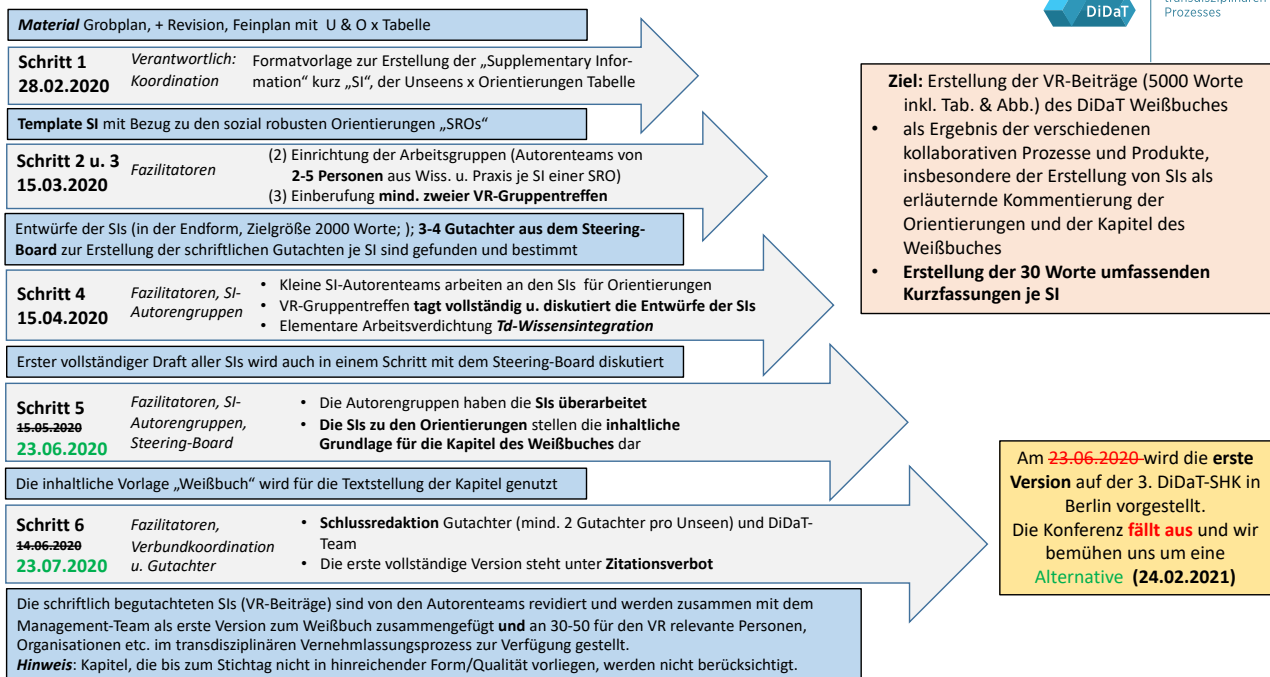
DiDaT transdisziplinären Prozesses

**Material** Grobplan, + Revision, Feinplan mit U & O x Tabelle

**Schritt 1**
**28.02.2020**
*Verantwortlich: Koordination*
Formatvorlage zur Erstellung der „Supplementary Information" kurz „SI", der Unseens x Orientierungen Tabelle

**Template SI** mit Bezug zu den sozial robusten Orientierungen „SROs"

**Schritt 2 u. 3**
**15.03.2020**
*Fazilitatoren*
(2) Einrichtung der Arbeitsgruppen (Autorenteams von **2-5 Personen** aus Wiss. u. Praxis je SI einer SRO)
(3) Einberufung **mind. zweier VR-Gruppentreffen**

Entwürfe der SIs (in der Endform, Zielgröße 2000 Worte; ); **3-4 Gutachter aus dem Steering-Board** zur Erstellung der schriftlichen Gutachten je SI sind gefunden und bestimmt

**Schritt 4**
**15.04.2020**
*Fazilitatoren, SI-Autorengruppen*
• Kleine SI-Autorenteams arbeiten an den SIs für Orientierungen
• VR-Gruppentreffen **tagt vollständig u. diskutiert die Entwürfe der SIs**
• Elementare Arbeitsverdichtung ***Td-Wissensintegration***

Erster vollständiger Draft aller SIs wird auch in einem Schritt mit dem Steering-Board diskutiert

**Schritt 5**
~~15.05.2020~~
**23.06.2020**
*Fazilitatoren, SI-Autorengruppen, Steering-Board*
• Die Autorengruppen haben die **SIs überarbeitet**
• **Die SIs zu den Orientierungen** stellen die **inhaltliche Grundlage für die Kapitel des Weißbuches** dar

Die inhaltliche Vorlage „Weißbuch" wird für die Textstellung der Kapitel genutzt

**Schritt 6**
~~14.06.2020~~
**23.07.2020**
*Fazilitatoren, Verbundkoordination u. Gutachter*
• **Schlussredaktion** Gutachter (mind. 2 Gutachter pro Unseen) und DiDaT-Team
• Die erste vollständige Version steht unter **Zitationsverbot**

Die schriftlich begutachteten SIs (VR-Beiträge) sind von den Autorenteams revidiert und werden zusammen mit dem Management-Team als erste Version zum Weißbuch zusammengefügt **und** an 30-50 für den VR relevante Personen, Organisationen etc. im transdisziplinären Vernehmlassungsprozess zur Verfügung gestellt.
*Hinweis*: Kapitel, die bis zum Stichtag nicht in hinreichender Form/Qualität vorliegen, werden nicht berücksichtigt.

**Ziel:** Erstellung der VR-Beiträge (5000 Worte inkl. Tab. & Abb.) des DiDaT Weißbuches
• als Ergebnis der verschiedenen kollaborativen Prozesse und Produkte, insbesondere der Erstellung von SIs als erläuternde Kommentierung der Orientierungen und der Kapitel des Weißbuches
• **Erstellung der 30 Worte umfassenden Kurzfassungen je SI**

Am ~~23.06.2020~~ wird die **erste Version** auf der 3. DiDaT-SHK in Berlin vorgestellt.
Die Konferenz **fällt aus** und wir bemühen uns um eine Alternative **(24.02.2021)**